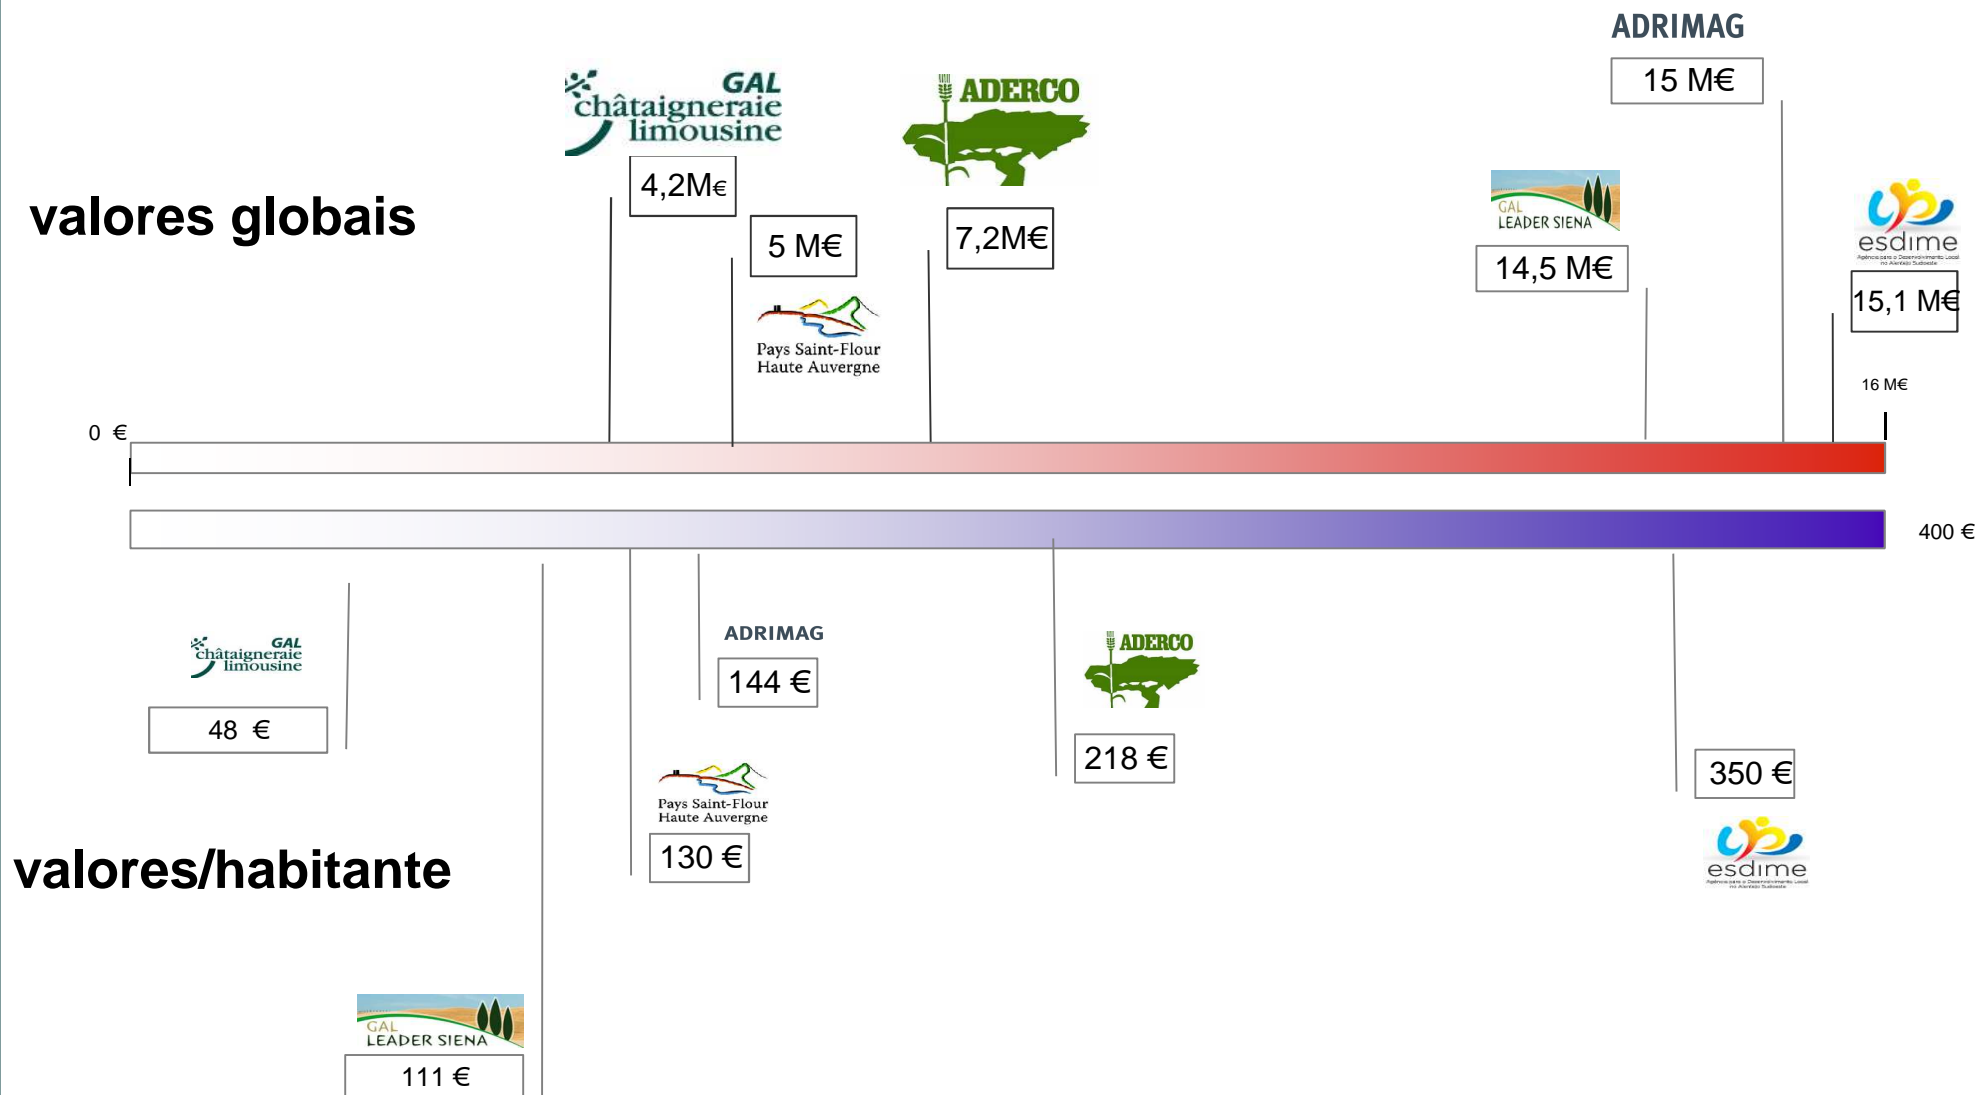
ADRIMAG

15 M€

GAL châtaigneraie limousine

4,2M€

ADERCO

valores globais

5 M€

7,2M€

GAL LEADER SIENA

14,5 M€

esdime

15,1 M€

Pays Saint-Flour Haute Auvergne

16 M€

0 €

400 €

GAL châtaigneraie limousine

48 €

ADRIMAG

144 €

ADERCO

218 €

350 €

Pays Saint-Flour Haute Auvergne

130 €

esdime

valores/habitante

GAL LEADER SIENA

111 €